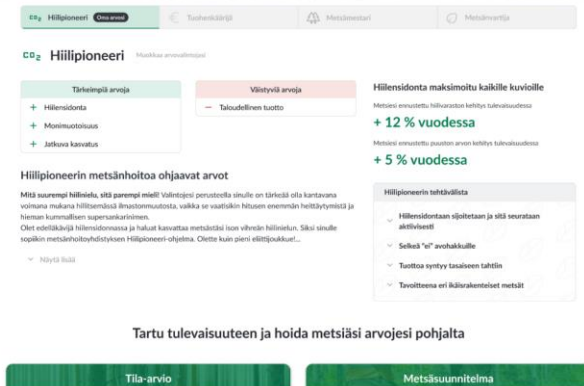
$CO_2$ Hiilipioneeri Oma arvosi | Tuohenkääriji | Metsämestari | Metsänvartija

$CO_2$ Hiilipioneeri Muokkaa arvovalintojasi

| Tärkeimpiä arvoja |
|---|
| + Hiilensidonta |
| + Monimuotoisuus |
| + Jatkuva kasvatus |

| Vältettyjä arvoja |
|---|
| — Taloudellinen tuotto |

Hiilensidonta maksimoitu kaikille kuvioille

Metsiesi ennustettu hiilivaraston kehitys tulevaisuudessa

+ 12 % vuodessa

Metsiesi ennustettu puuston arvon kehitys tulevaisuudessa

+ 5 % vuodessa

Hiilipioneerin metsänhoitoa ohjaavat arvot

Mitä suurempi hiilinielu, sitä parempi mieli! Valintojesi perusteella sinulle on tärkeää olla kantavana voimana mukana hillitsemässä ilmastonmuutosta, vaikka se vaatisikin hitusen enemmän heittäytymistä ja hieman kummallisen supersankarinimen.
Olet edelläkävijä hiilensidonnassa ja haluat kasvattaa metsästäsi ison vihreän hiilinielun. Siksi sinulle sopiikin metsänhoitoyhdistyksen Hiilipioneeri-ohjelma. Olette kuin pieni eliittijoukkue!...

Näytä lisää

Hiilipioneerin tehtävälista

Hiilensidontaan sijoitetaan ja sitä seurataan aktiivisesti

Selkeä "ei" avohakkuille

Tuottoa syntyy tasaiseen tahtiin

Tavoitteena eri ikäisrakenteiset metsät

Tartu tulevaisuuteen ja hoida metsiäsi arvojesi pohjalta

Tila-arvio

Metsäsuunnitelma